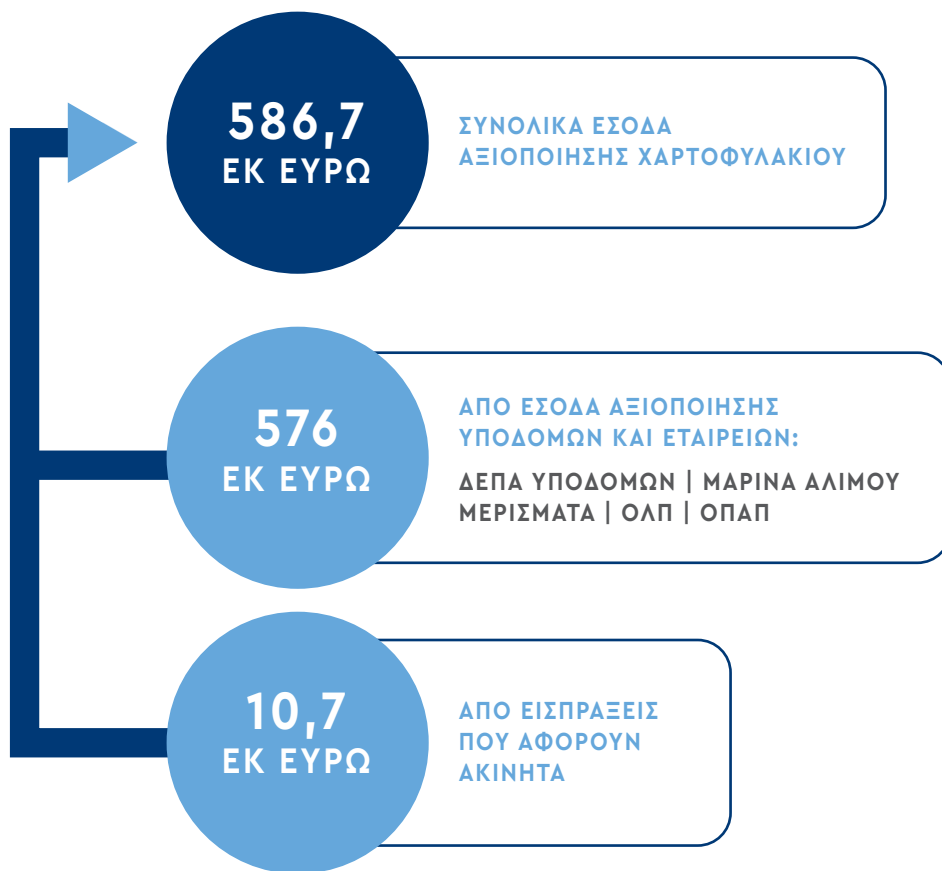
586,7
ΕΚ ΕΥΡΩ

ΣΥΝΟΛΙΚΑ ΕΣΟΔΑ ΑΞΙΟΠΟΙΗΣΗΣ ΧΑΡΤΟΦΥΛΑΚΙΟΥ

576
ΕΚ ΕΥΡΩ

ΑΠΟ ΕΣΟΔΑ ΑΞΙΟΠΟΙΗΣΗΣ ΥΠΟΔΟΜΩΝ ΚΑΙ ΕΤΑΙΡΕΙΩΝ:

ΔΕΠΑ ΥΠΟΔΟΜΩΝ | ΜΑΡΙΝΑ ΑΛΙΜΟΥ
ΜΕΡΙΣΜΑΤΑ | ΟΛΠ | ΟΠΑΠ

10,7
ΕΚ ΕΥΡΩ

ΑΠΟ ΕΙΣΠΡΑΞΕΙΣ ΠΟΥ ΑΦΟΡΟΥΝ ΑΚΙΝΗΤΑ